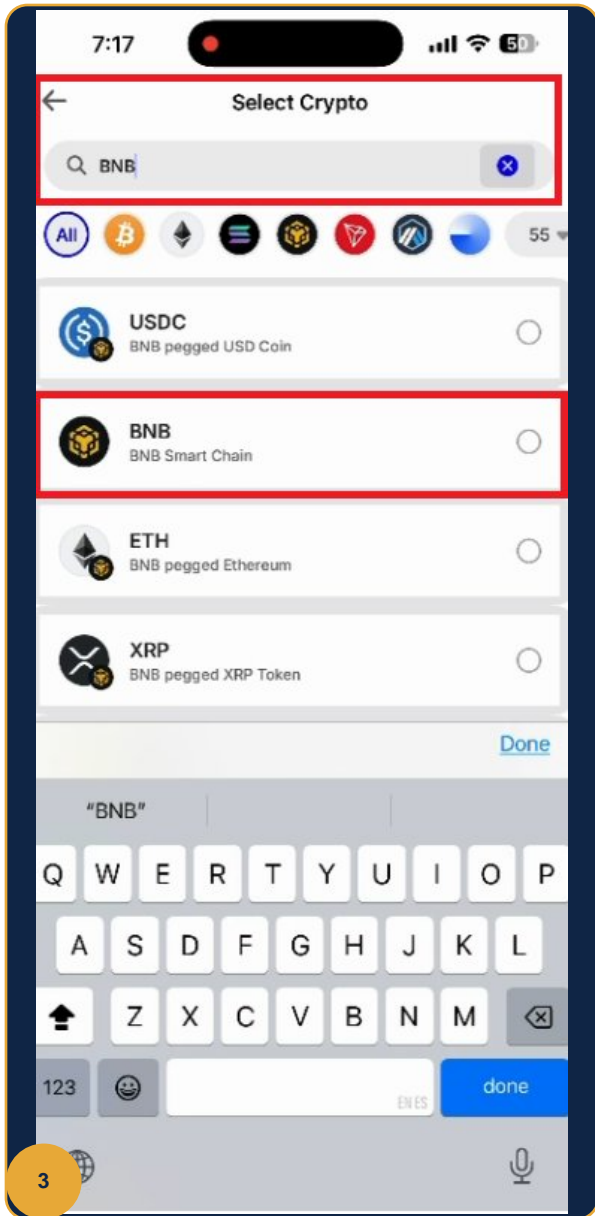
7:17
50

Select Crypto

BNB

All

55

USDC
BNB pegged USD Coin

BNB
BNB Smart Chain

ETH
BNB pegged Ethereum

XRP
BNB pegged XRP Token

Done

"BNB"

Q W E R T Y U I O P
A S D F G H J K L
Z X C V B N M
123
EN ES
done

3